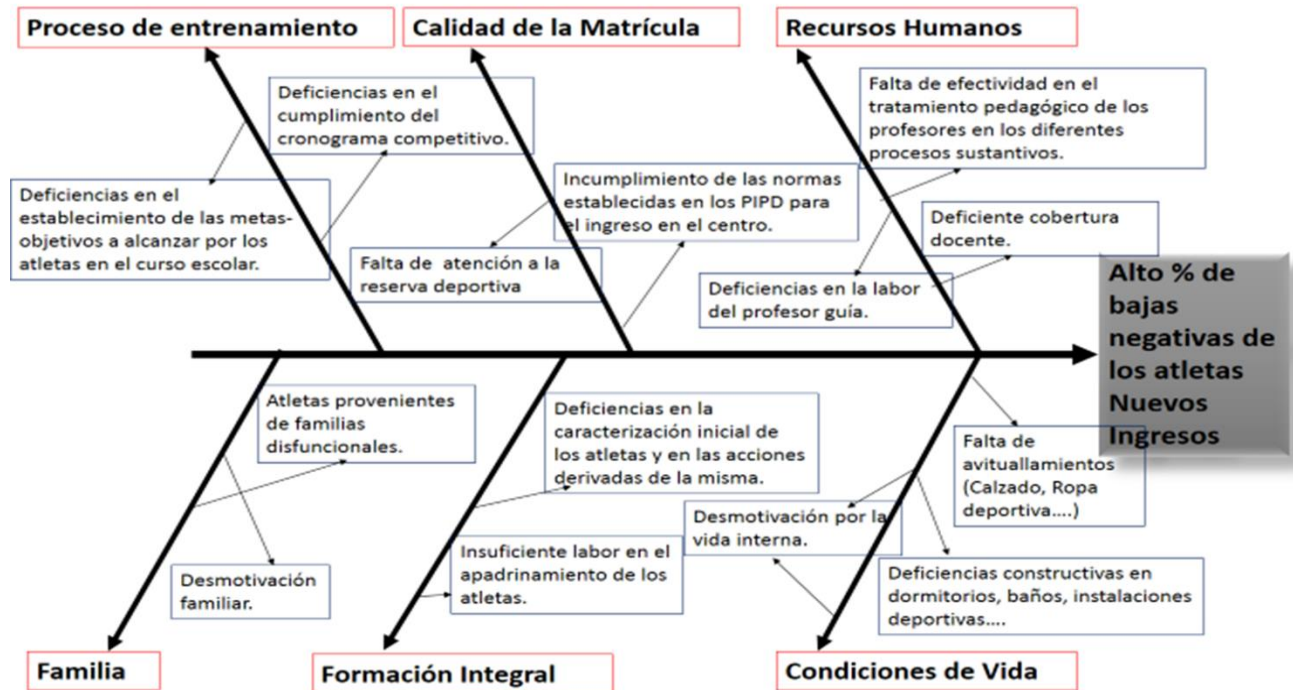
Proceso de entrenamiento

Calidad de la Matrícula

Recursos Humanos

Deficiencias en el cumplimiento del cronograma competitivo.

Falta de efectividad en el tratamiento pedagógico de los profesores en los diferentes procesos sustantivos.

Deficiencias en el establecimiento de las metas-objetivos a alcanzar por los atletas en el curso escolar.

Incumplimiento de las normas establecidas en los PIPD para el ingreso en el centro.

Deficiente cobertura docente.

Falta de atención a la reserva deportiva

Deficiencias en la labor del profesor guía.

Alto % de bajas negativas de los atletas Nuevos Ingresos

Atletas provenientes de familias disfuncionales.

Deficiencias en la caracterización inicial de los atletas y en las acciones derivadas de la misma.

Falta de avituallamientos (Calzado, Ropa deportiva....)

Desmotivación por la vida interna.

Insuficiente labor en el apadrinamiento de los atletas.

Desmotivación familiar.

Deficiencias constructivas en dormitorios, baños, instalaciones deportivas....

Familia

Formación Integral

Condiciones de Vida